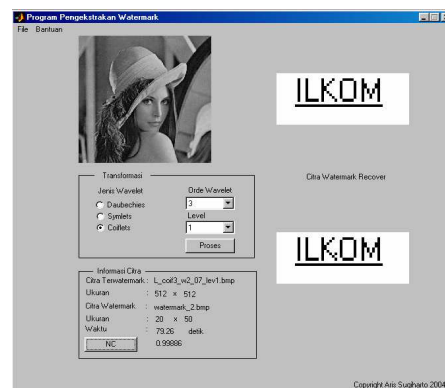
Program Pengekstrakan Watermark

File Bantuan

ILKOM

Transformasi

Jenis Wavelet

Daubechies

Symlets

Coiflets

Orde Wavelet

3

Level

1

Proses

Citra Watermark Recover

ILKOM

Informasi Citra

Citra Terwatermark : L_coif3_w2_07_lev1.bmp

Ukuran : 512 x 512

Citra Watermark : watermark_2.bmp

Ukuran : 20 x 50

Waktu : 79.26 detik

NC 0.99886

Copyright Aris Sugiharto 2004